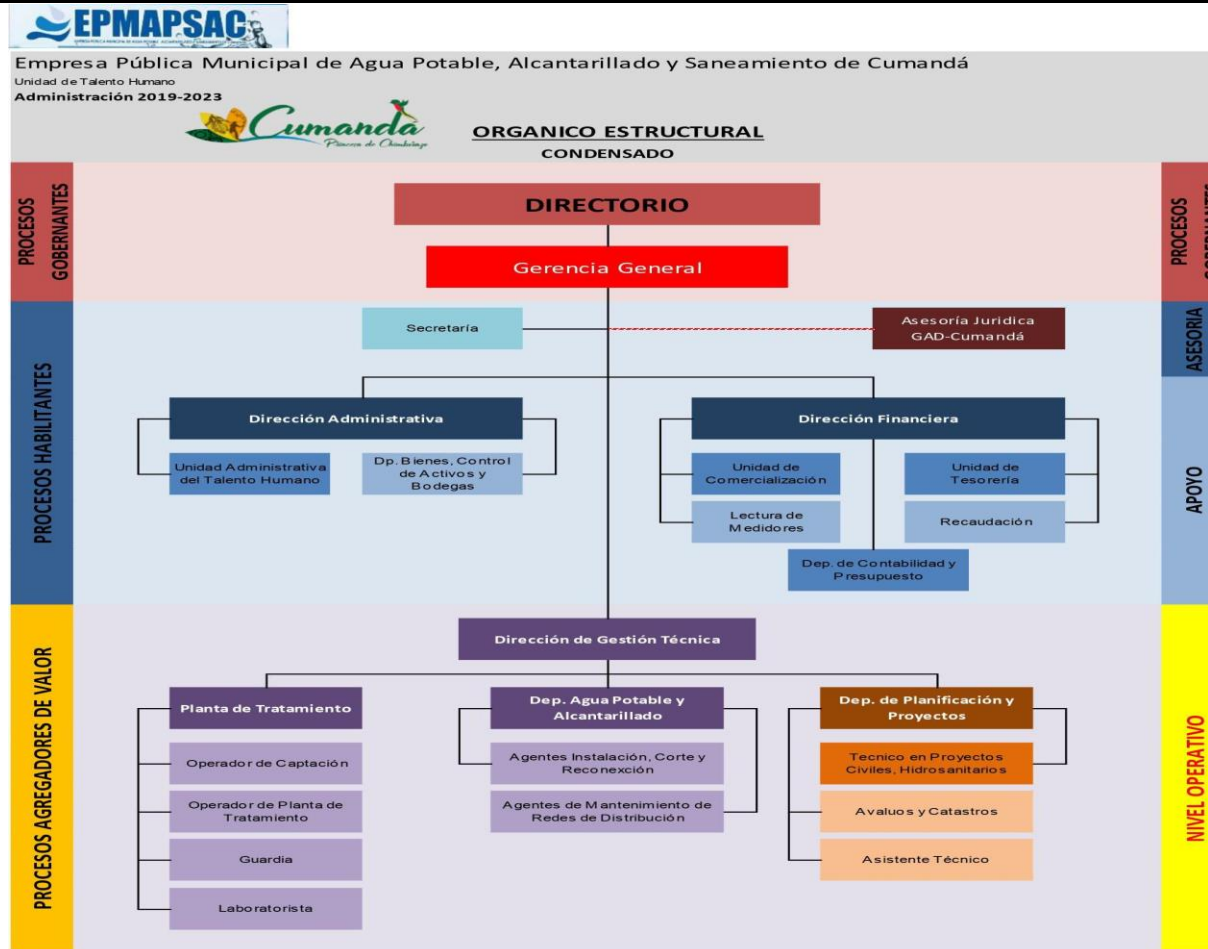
EPMAPSAC

Empresa Pública Municipal de Agua Potable, Alcantarillado y Saneamiento de Cumandá

Unidad de Talento Humano

Administración 2019-2023

Cumandá

Princesa de Chimborazo

ORGANICO ESTRUCTURAL

CONDENSADO

PROCESOS GOBERNANTES

DIRECTORIO

Gerencia General

PROCESOS GOBERNANTES

PROCESOS HABILITANTES

Secretaría

Asesoría Juridica GAD-Cumandá

ASESORIA

Dirección Administrativa

Unidad Administrativa del Talento Humano

Dp. Bienes, Control de Activos y Bodegas

Dirección Financiera

Unidad de Comercialización

Lectura de Medidores

Unidad de Tesorería

Recaudación

Dep. de Contabilidad y Presupuesto

APOYO

PROCESOS AGREGADORES DE VALOR

Dirección de Gestión Técnica

Planta de Tratamiento

Operador de Captación

Operador de Planta de Tratamiento

Guardia

Laboratorista

Dep. Agua Potable y Alcantarillado

Agentes Instalación, Corte y Reconexción

Agentes de Mantenimiento de Redes de Distribución

Dep. de Planificación y Proyectos

Tecnico en Proyectos Civiles, Hidrosanitarios

Avaluos y Catastros

Asistente Técnico

NIVEL OPERATIVO